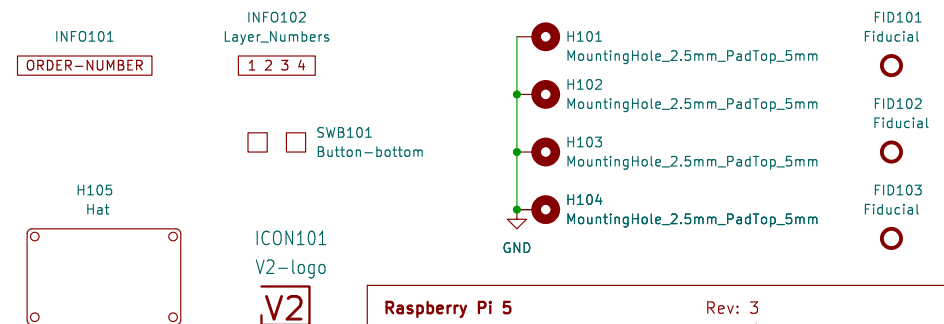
INFO101
ORDER-NUMBER

INFO102
Layer_Numbers
1 2 3 4

SWB101
Button-bottom

H101
MountingHole_2.5mm_PadTop_5mm

H102
MountingHole_2.5mm_PadTop_5mm

H103
MountingHole_2.5mm_PadTop_5mm

H104
MountingHole_2.5mm_PadTop_5mm

GND

FID101
Fiducial

FID102
Fiducial

FID103
Fiducial

H105
Hat

ICON101
V2-logo
V2

Raspberry Pi 5
Rev: 3